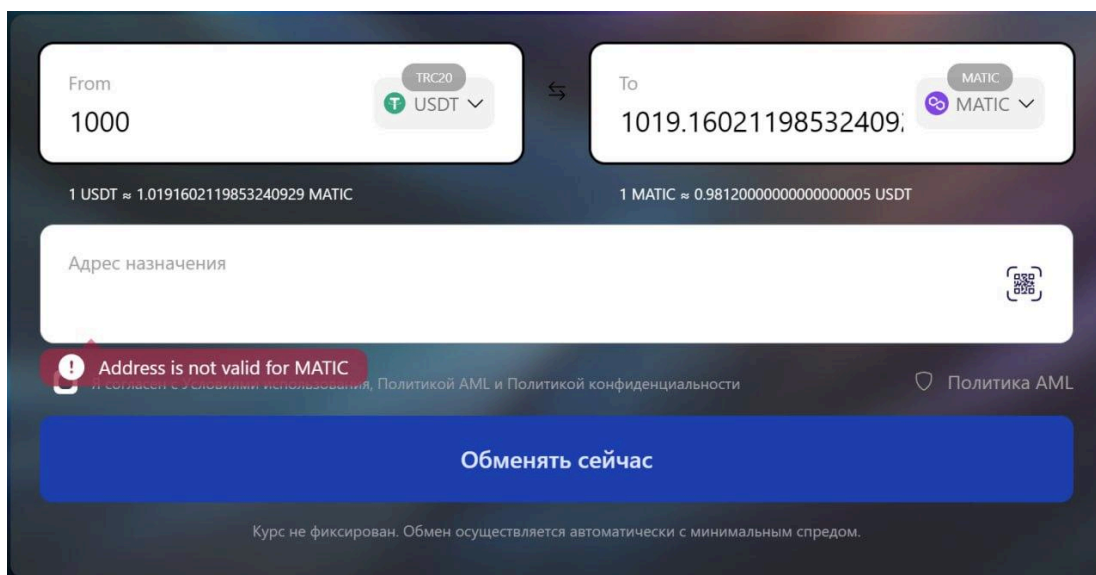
From
1000

TRC20
USDT

To
1019.16021198532409

MATIC
MATIC

1 USDT ≈ 1.0191602119853240929 MATIC

1 MATIC ≈ 0.98120000000000000005 USDT

Адрес назначения

Address is not valid for MATIC

Я согласен с Условиями использования, Политикой AML и Политикой конфиденциальности

Политика AML

Обменять сейчас

Курс не фиксирован. Обмен осуществляется автоматически с минимальным спредом.